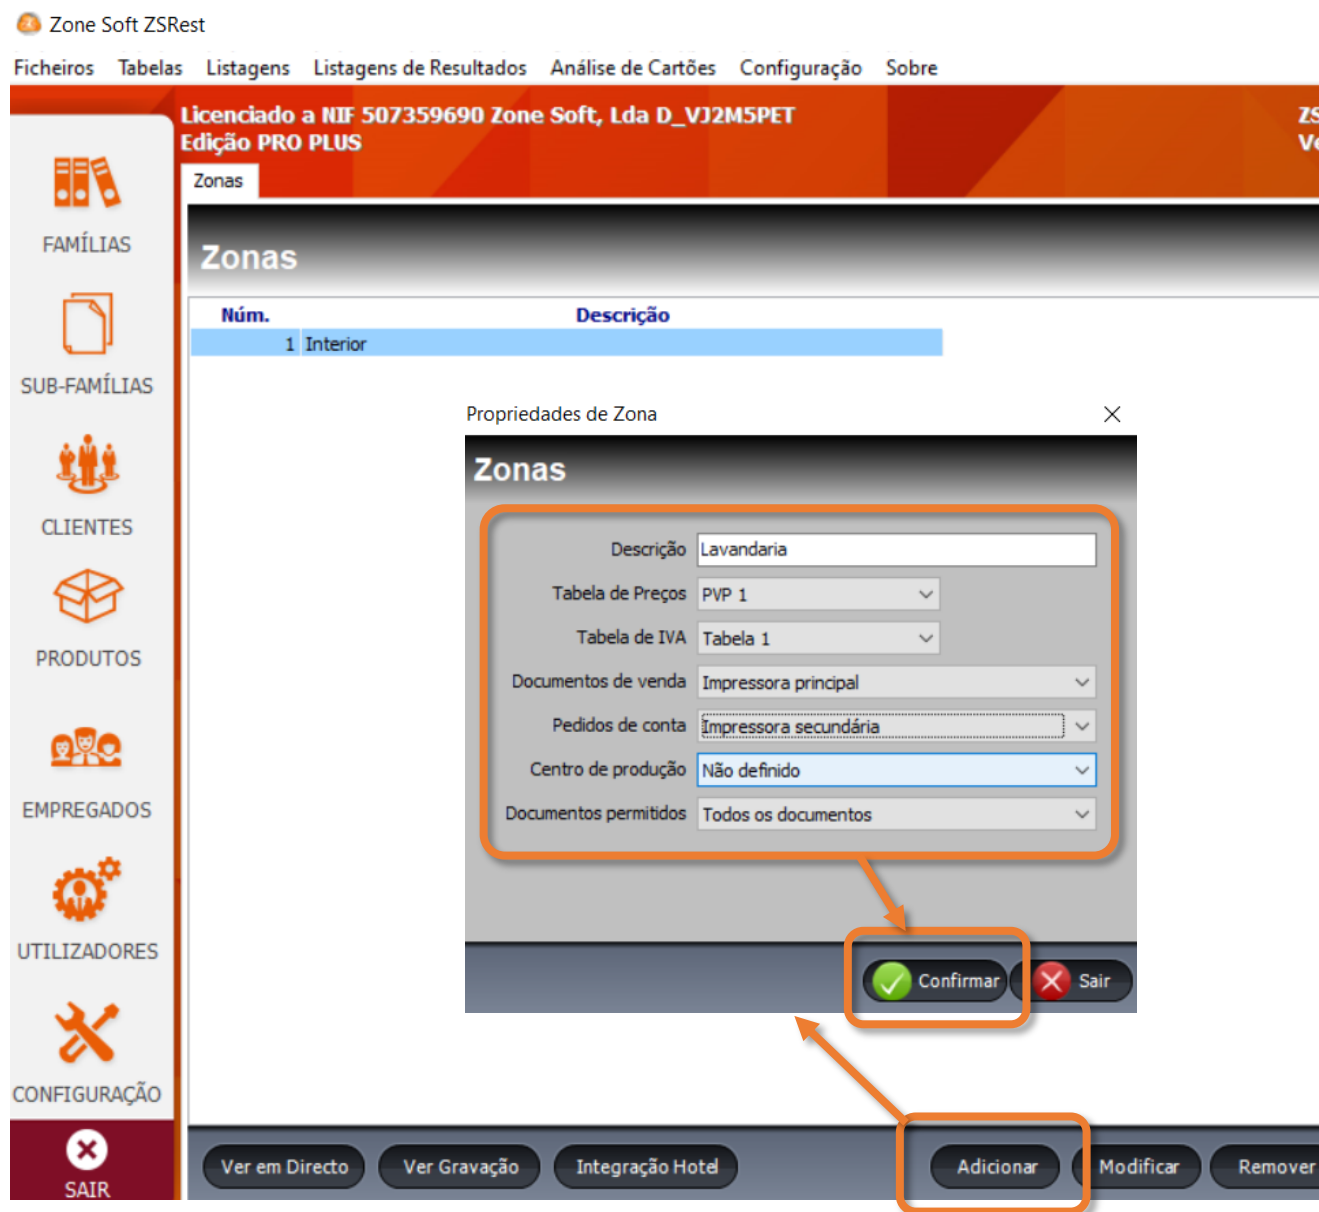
Zone Soft ZSRest

Ficheiros Tabelas Listagens Listagens de Resultados Análise de Cartões Configuração Sobre

Licenciado a NIF 507359690 Zone Soft, Lda D_VJ2M5PET
Edição PRO PLUS

ZS
Ve

Zonas

FAMÍLIAS

SUB-FAMÍLIAS

CLIENTES

PRODUTOS

EMPREGADOS

UTILIZADORES

CONFIGURAÇÃO

SAIR

Zonas

| Núm. | Descrição |
|---|---|
| 1 | Interior |

Propriedades de Zona

Zonas

Descrição Lavandaria

Tabela de Preços PVP 1

Tabela de IVA Tabela 1

Documentos de venda Impressora principal

Pedidos de conta Impressora secundária

Centro de produção Não definido

Documentos permitidos Todos os documentos

Confirmar Sair

Ver em Directo Ver Gravação Integração Hotel Adicionar Modificar Remover